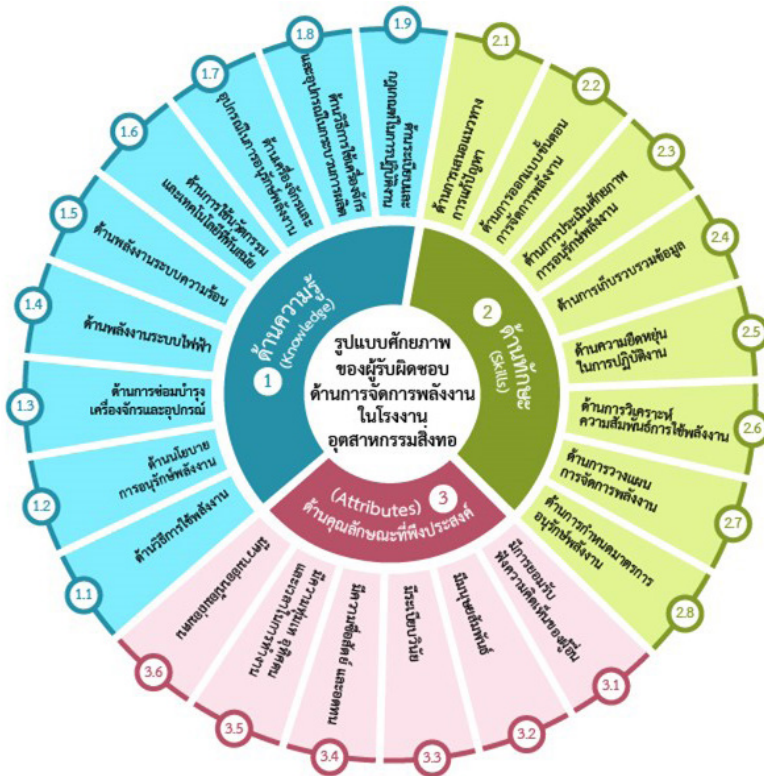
รูปแบบศักยภาพ
ของผู้รับผิดชอบ
ด้านการจัดการพลังงาน
ในโรงงาน
อุตสาหกรรมสิ่งทอ

1
ด้านความรู้
(Knowledge)

2
ด้านทักษะ
(Skills)

3
ด้านคุณลักษณะที่พึงประสงค์
(Attributes)

1.1
ด้านวิธีการใช้พลังงาน

1.2
ด้านนโยบาย
การอนุรักษ์พลังงาน

1.3
ด้านการซ่อมบำรุง
เครื่องจักรและอุปกรณ์

1.4
ด้านพลังงานระบบไฟฟ้า

1.5
ด้านพลังงานระบบความร้อน

1.6
ด้านการใช้นวัตกรรม
และเทคโนโลยีที่ทันสมัย

1.7
ด้านเครื่องจักรและ
อุปกรณ์ในการอนุรักษ์พลังงาน

1.8
ด้านวิธีการใช้เครื่องจักร
และอุปกรณ์ในกระบวนการผลิต

1.9
ด้านระเบียบและ
กฎหมายในการปฏิบัติงาน

2.1
ด้านการเสนอแนวทาง
การแก้ปัญหา

2.2
ด้านการออกแบบขั้นตอน
การจัดการพลังงาน

2.3
ด้านการประเมินศักยภาพ
การอนุรักษ์พลังงาน

2.4
ด้านการเก็บรวบรวมข้อมูล

2.5
ด้านความยืดหยุ่น
ในการปฏิบัติงาน

2.6
ด้านการวิเคราะห์
ความสัมพันธ์การใช้พลังงาน

2.7
ด้านการวางแผน
การจัดการพลังงาน

2.8
ด้านการกำหนดมาตรการ
อนุรักษ์พลังงาน

3.1
มีการยอมรับ
ฟังความคิดเห็นของผู้อื่น

3.2
มีมนุษยสัมพันธ์

3.3
มีระเบียบวินัย

3.4
มีความซื่อสัตย์ และอดทน

3.5
มีความรับผิดชอบ และ
เป็นแบบอย่างที่ดี

3.6
มีการทำงานเป็นทีม